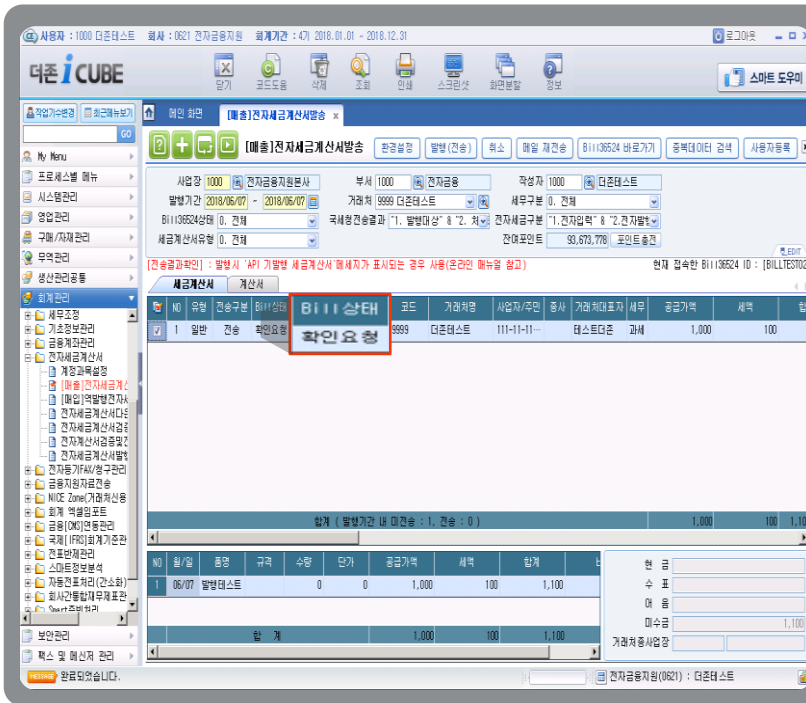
사용자 : 1000 더존테스트 회사 : 0621 전자금융지원 회계기간 : 4기 2018.01.01 ~ 2018.12.31

로그아웃

더존 iCUBE

닫기 코드도움 삭제 조회 인쇄 스크린샷 화면분할 정보

스마트 도우미

작업기수변경 최근메뉴보기

GO

My Menu
프로세스별 메뉴
시스템관리
영업관리
구매/자재관리
무역관리
생산관리공통
회계관리
세무조정
기초정보관리
금융계좌관리
전자세금계산서
계정과목설정
[매출]전자세금계산
[매입]역발행전자
전자세금계산서다
전자세금계산서검
전자계산서검증및
전자세금계산서발
전자등기FAX/청구관리
금융지원자료전송
NICE Zone(거래처신용
회계 엑셀임포트
금융(CMS)연동관리
국제(IFRS)회계기준관
전표분개관리
스마트정보분석
자동전표처리(간소화)
회사간통합재무제표
Smart증빙처리
보안관리
팩스 및 메신저 관리

메인 화면 [매출]전자세금계산서발송

[매출]전자세금계산서발송 환경설정 발행(전송) 취소 메일 재전송 Bill36524 바로가기 중복데이터 검색 사용자등록

사업장 1000 전자금융지원본사 부서 1000 전자금융 작성자 1000 더존테스트
발행기간 2018/06/07 ~ 2018/06/07 거래처 9999 더존테스트 세무구분 0. 전체
Bill36524상태 0. 전체 국세청전송결과 "1. 발행대상" & "2. 처 전자세금구분 "1.전자입력" & "2.전자발행
세금계산서유형 0. 전체 잔여포인트 93,673,778 포인트충전

[전송결과확인] : 발행 시 'API 가발행 세금계산서'메세지가 표시되는 경우 사용(온라인 매뉴얼 참고) 현재 접속한 Bill36524 ID : [BILLTEST02

세금계산서 계산서

| NO | 유형 | 전송구분 | Bill상태 | 코드 | 거래처명 | 사업자/주민 | 종사 | 거래처대표자 | 세무 | 공급가액 | 세액 |
|---|---|---|---|---|---|---|---|---|---|---|---|
| 1 | 일반 | 전송 | 확인요청 | 9999 | 더존테스트 | 111-11-11... | | 테스트더존 | 과세 | 1,000 | 100 |

Bill상태
확인요청

합계 ( 발행기간 내 미전송 : 1, 전송 : 0 ) 1,000 100 1,10

| NO | 월/일 | 품명 | 규격 | 수량 | 단가 | 공급가액 | 세액 | 합계 |
|---|---|---|---|---|---|---|---|---|
| 1 | 06/07 | 발행테스트 | | 0 | 0 | 1,000 | 100 | 1,100 |
| | | 합 계 | | | | 1,000 | 100 | 1,100 |

현 금
수 표
어 음
미수금 1,100
거래처종사업장

MESSAGE 완료되었습니다. 전자금융지원(0621) : 더존테스트